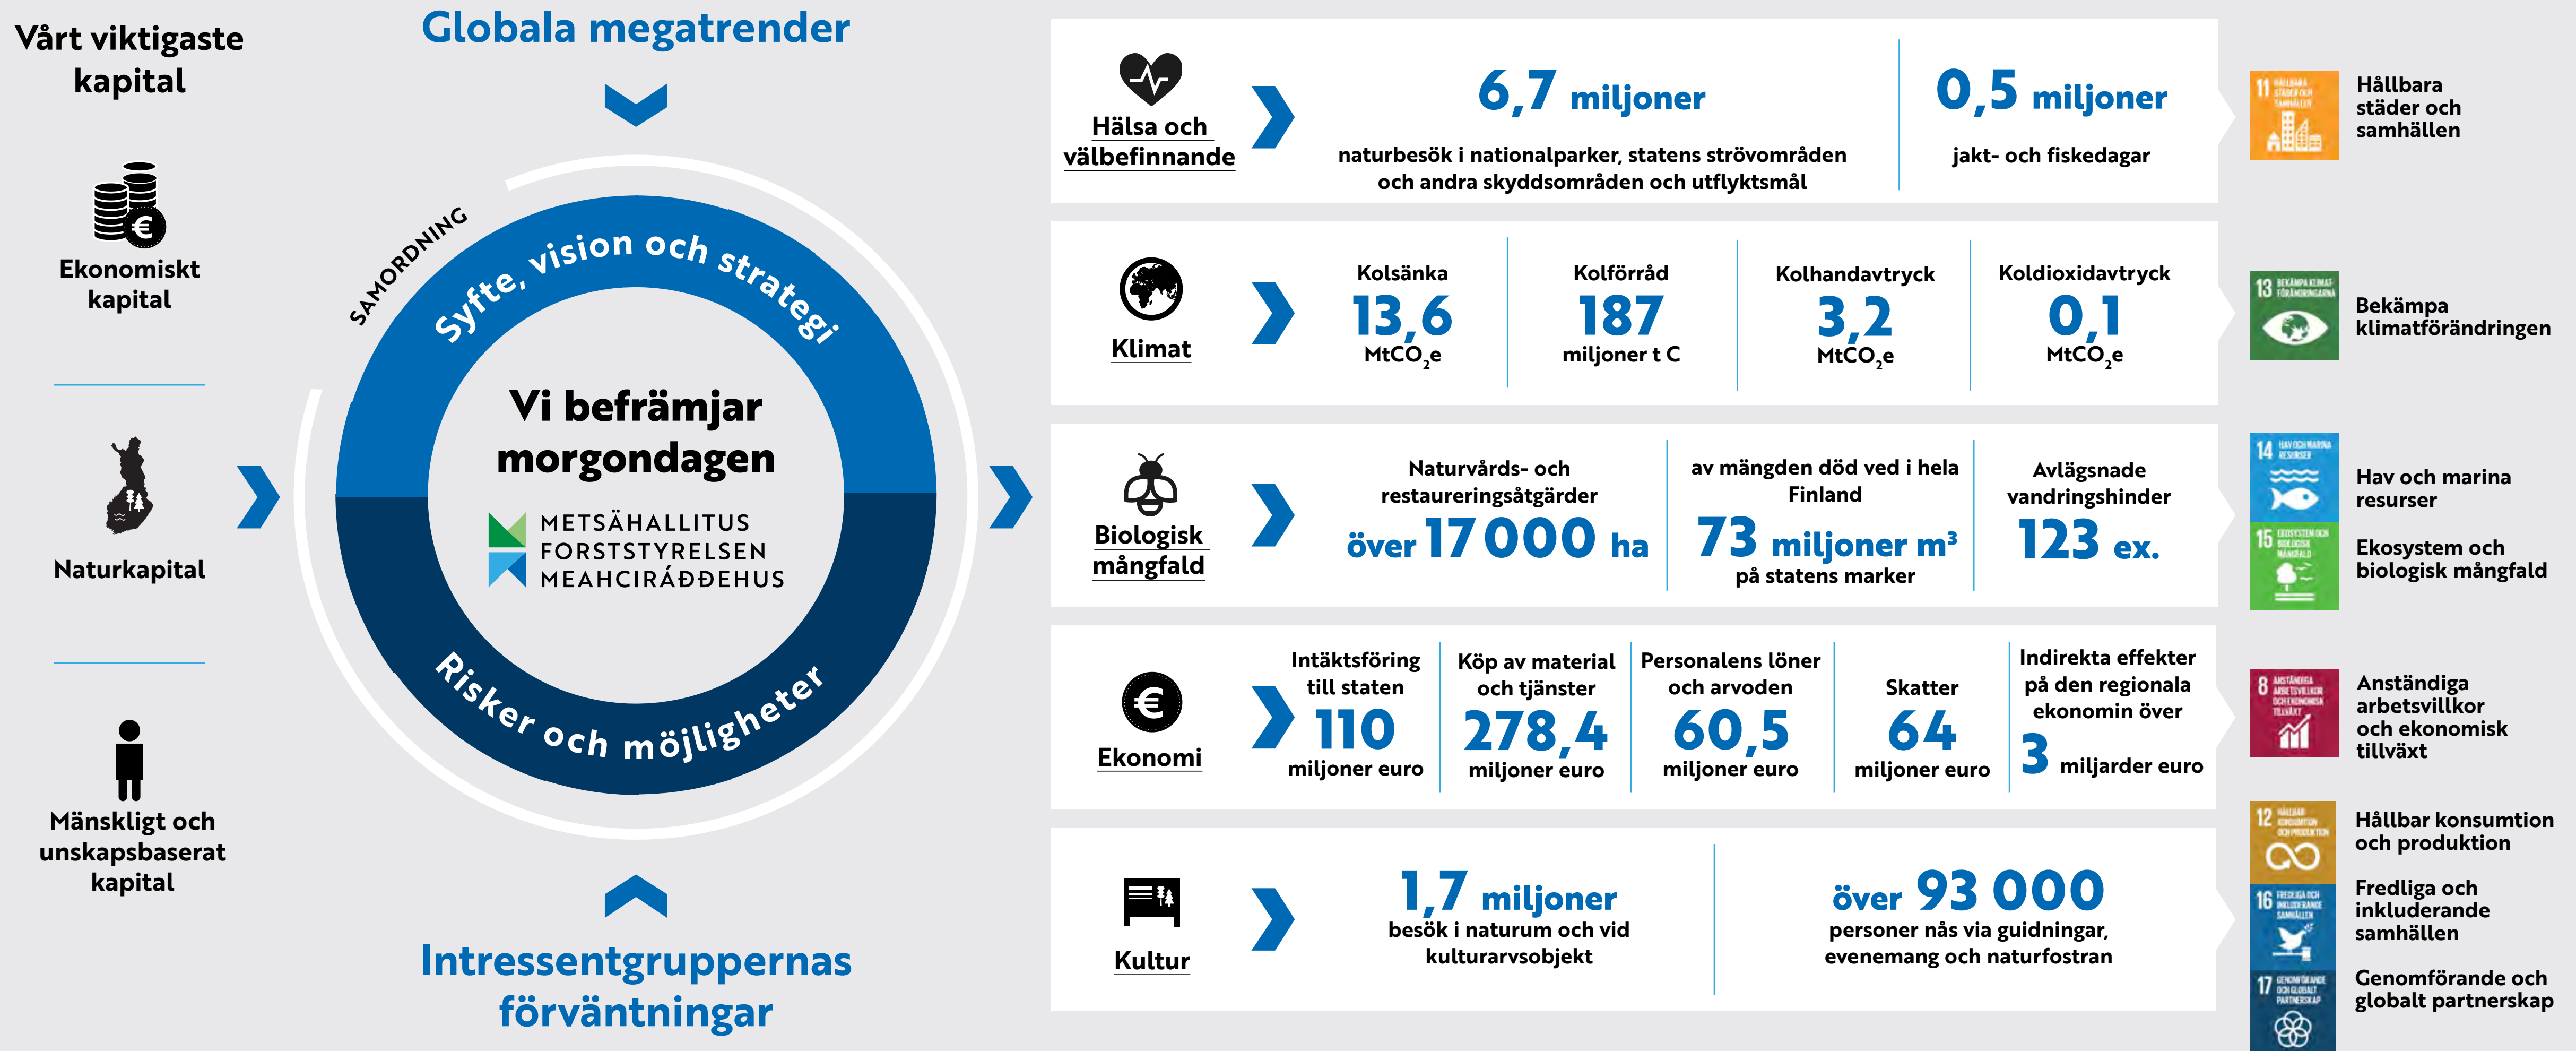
Vårt viktigaste kapital

Ekonomiskt kapital

Naturkapital

Mänskligt och unskapsbaserat kapital

Globala megatrender

SAMORDNING

Syfte, vision och strategi

Vi befrämjar morgondagen

METSÄHALLITUS
FORSTSTYRELSEN
MEAHCIRÁĐĐEHUS

Risker och möjligheter

Intressentgruppernas förväntningar

Hälsa och välbefinnande

6,7 miljoner
naturbesök i nationalparker, statens strövområden och andra skyddsområden och utflyktsmål

0,5 miljoner
jakt- och fiskedagar

Klimat

Kolsänka
13,6
$MtCO_2e$

Kolförråd
187
miljoner t C

Kolhandavtryck
3,2
$MtCO_2e$

Koldioxidavtryck
0,1
$MtCO_2e$

Biologisk mångfald

Naturvårds- och restaureringsåtgärder
över 17 000 ha

av mängden död ved i hela Finland
73 miljoner $m^3$
på statens marker

Avlägsnade vandringshinder
123 ex.

Ekonomi

Intäktsföring till staten
110
miljoner euro

Köp av material och tjänster
278,4
miljoner euro

Personalens löner och arvoden
60,5
miljoner euro

Skatter
64
miljoner euro

Indirekta effekter på den regionala ekonomin över
3 miljarder euro

Kultur

1,7 miljoner
besök i naturum och vid kulturarvsobjekt

över 93 000
personer nås via guidningar, evenemang och naturfostran

11 HÅLLBARA STÄDER OCH SAMHÄLLEN
Hållbara städer och samhällen

13 BEKÄMPA KLIMATFÖRÄNDRINGARNA
Bekämpa klimatförändringen

14 HAV OCH MARINA RESURSER
Hav och marina resurser

15 EKOSYSTEM OCH BIOLOGISK MÅNGFALD
Ekosystem och biologisk mångfald

8 ANSTÄNDIGA ARBETSVILLKOR OCH EKONOMISK TILLVÄXT
Anständiga arbetsvillkor och ekonomisk tillväxt

12 HÅLLBAR KONSUMTION OCH PRODUKTION
Hållbar konsumtion och produktion

16 FREDLIGA OCH INKLUDERANDE SAMHÄLLEN
Fredliga och inkluderande samhällen

17 GENOMFÖRANDE OCH GLOBALT PARTNERSKAP
Genomförande och globalt partnerskap